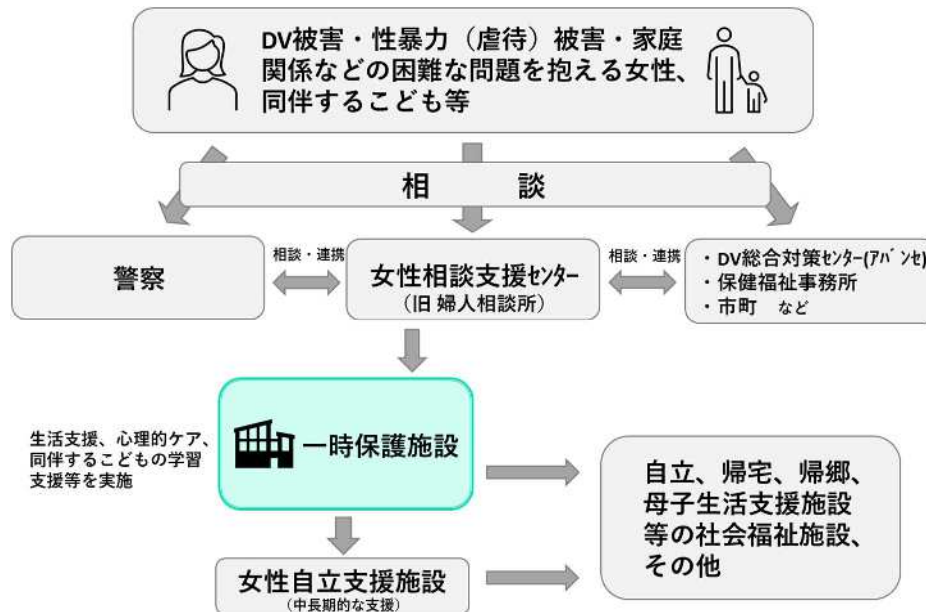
DV被害・性暴力（虐待）被害・家庭関係などの困難な問題を抱える女性、同伴するこども等

相　談

警察

相談・連携

女性相談支援ｾﾝﾀｰ
（旧 婦人相談所）

相談・連携

・DV総合対策ｾﾝﾀｰ(ｱﾊﾞﾝｾ)
・保健福祉事務所
・市町　など

生活支援、心理的ケア、同伴するこどもの学習支援等を実施

一時保護施設

自立、帰宅、帰郷、母子生活支援施設等の社会福祉施設、その他

女性自立支援施設
（中長期的な支援）